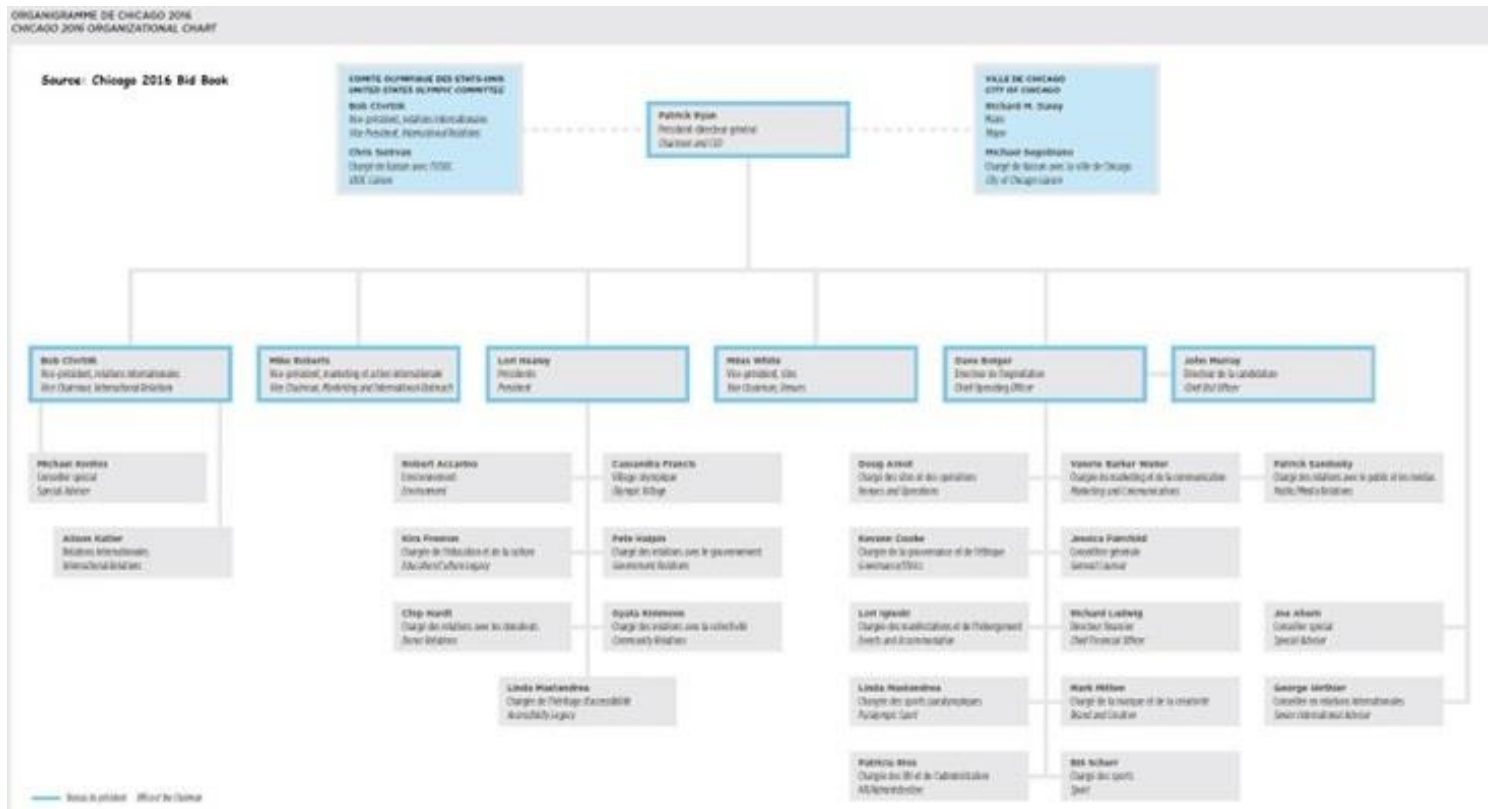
ORGANIGRAMME DE CHICAGO 2016
CHICAGO 2016 ORGANIZATIONAL CHART

Source: Chicago 2016 Bid Book

COMITE OLYMPIQUE DES ETATS-UNIS
UNITED STATES OLYMPIC COMMITTEE
Bob Ctvrtlik
Vice-président, relations internationales
Vice President, International Relations
Chris Sullivan
Chargé de liaison avec l'USOC
USOC Liaison

Patrick Ryan
Président-directeur général
Chairman and CEO

VILLE DE CHICAGO
CITY OF CHICAGO
Richard M. Daley
Maire
Mayor
Michael Segobiano
Chargé de liaison avec la ville de Chicago
City of Chicago Liaison

Bob Ctvrtlik
Vice-président, relations internationales
Vice Chairman, International Relations

Mike Roberts
Vice-président, marketing et action internationale
Vice Chairman, Marketing and International Outreach

Lori Healey
Présidente
President

Miles White
Vice-président, sites
Vice Chairman, Venues

Doug Arnot
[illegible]
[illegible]

John Murray
Directeur de la candidature
Chief Bid Officer

Michael Kontos
Conseiller spécial
Special Adviser

Alison Kaller
Relations internationales
International Relations

Robert Accarino
Environnement
Environment

Cassandra Francis
Village olympique
Olympic Village

Kira Freeman
Chargée de l'éducation et de la culture
Education/Culture Legacy

Pete Vuljais
Chargé des relations avec le gouvernement
Government Relations

Chip Hardt
Chargé des relations avec les donateurs
Donor Relations

Ayala Kinnemon
Chargée des relations avec la collectivité
Community Relations

Linda Mastandrea
Chargée de l'héritage d'accessibilité
Accessibility Legacy

Doug Arnot
Chargé des sites et des opérations
Venues and Operations

Valerie Barker Walter
Chargée du marketing et de la communication
Marketing and Communications

Patrick Sandusky
Chargé des relations avec le public et les médias
Public/Media Relations

Kenzee Cooke
Chargée de la gouvernance et de l'éthique
Governance/Ethics

Jessica Fairchild
Conseillère générale
General Counsel

Lori Igoudi
Chargée des manifestations et de l'hébergement
Events and Accommodation

Richard Ludwig
Directeur financier
Chief Financial Officer

Joe Ahern
Conseiller spécial
Special Advisor

Linda Mastandrea
Chargée des sports paralympiques
Paralympic Sport

Mark Milton
Chargé de la marque et de la créativité
Brand and Creative

George Verthier
Conseiller en relations internationales
Senior International Advisor

Patricia Hros
Chargée des RH et de l'administration
HR/Administration

Bill Scherr
Chargé des sports
Sport

Bureau du président Office of the Chairman